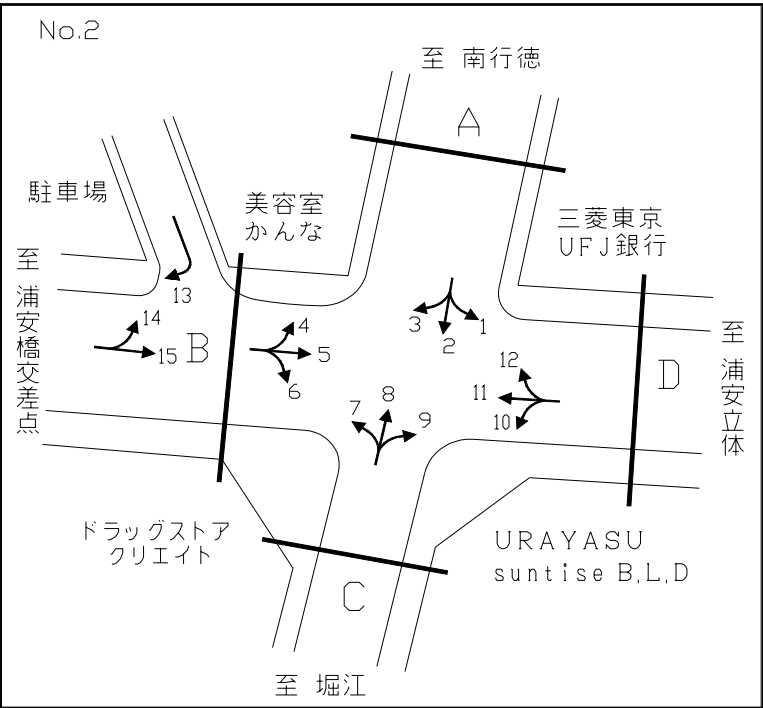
No.2

至 南行徳

A

駐車場

美容室
かんな

三菱東京
UFJ銀行

至
浦安橋交差点

13

14

15

B

4

5

6

3

2

1

12

11

10

D

至
浦安立体

7

8

9

ドラッグストア
クリエイト

URAYASU
suntise B,L,D

C

至 堀江